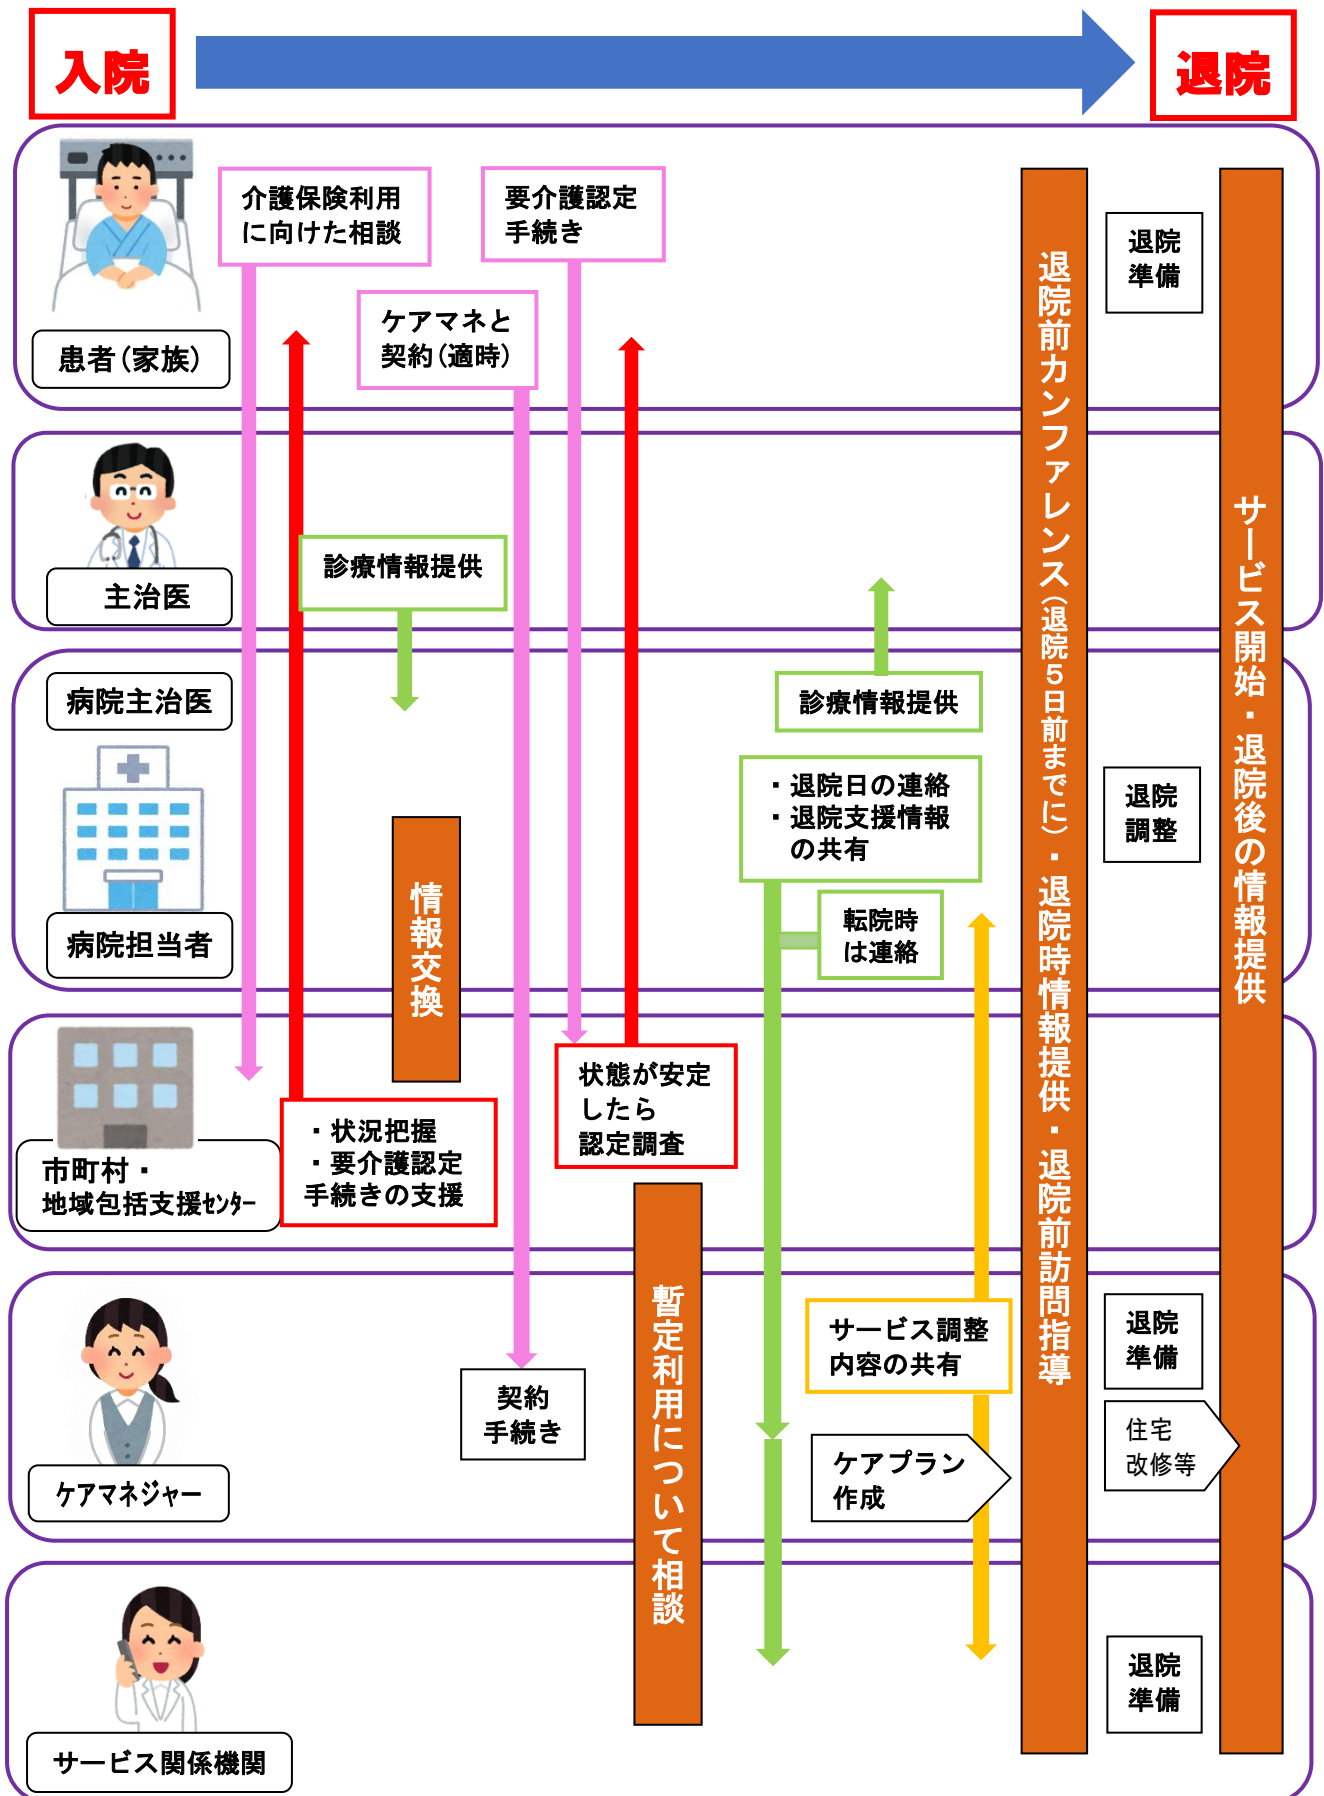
入院

退院

患者（家族）

介護保険利用に向けた相談

要介護認定手続き

ケアマネと契約（適時）

退院準備

退院前カンファレンス（退院５日前までに）・退院時情報提供・退院前訪問指導

サービス開始・退院後の情報提供

主治医

診療情報提供

病院主治医

病院担当者

診療情報提供

・退院日の連絡
・退院支援情報の共有

退院調整

情報交換

転院時は連絡

市町村・地域包括支援ｾﾝﾀｰ

・状況把握
・要介護認定手続きの支援

状態が安定したら認定調査

暫定利用について相談

ケアマネジャー

契約手続き

サービス調整内容の共有

ケアプラン作成

退院準備

住宅改修等

サービス関係機関

退院準備